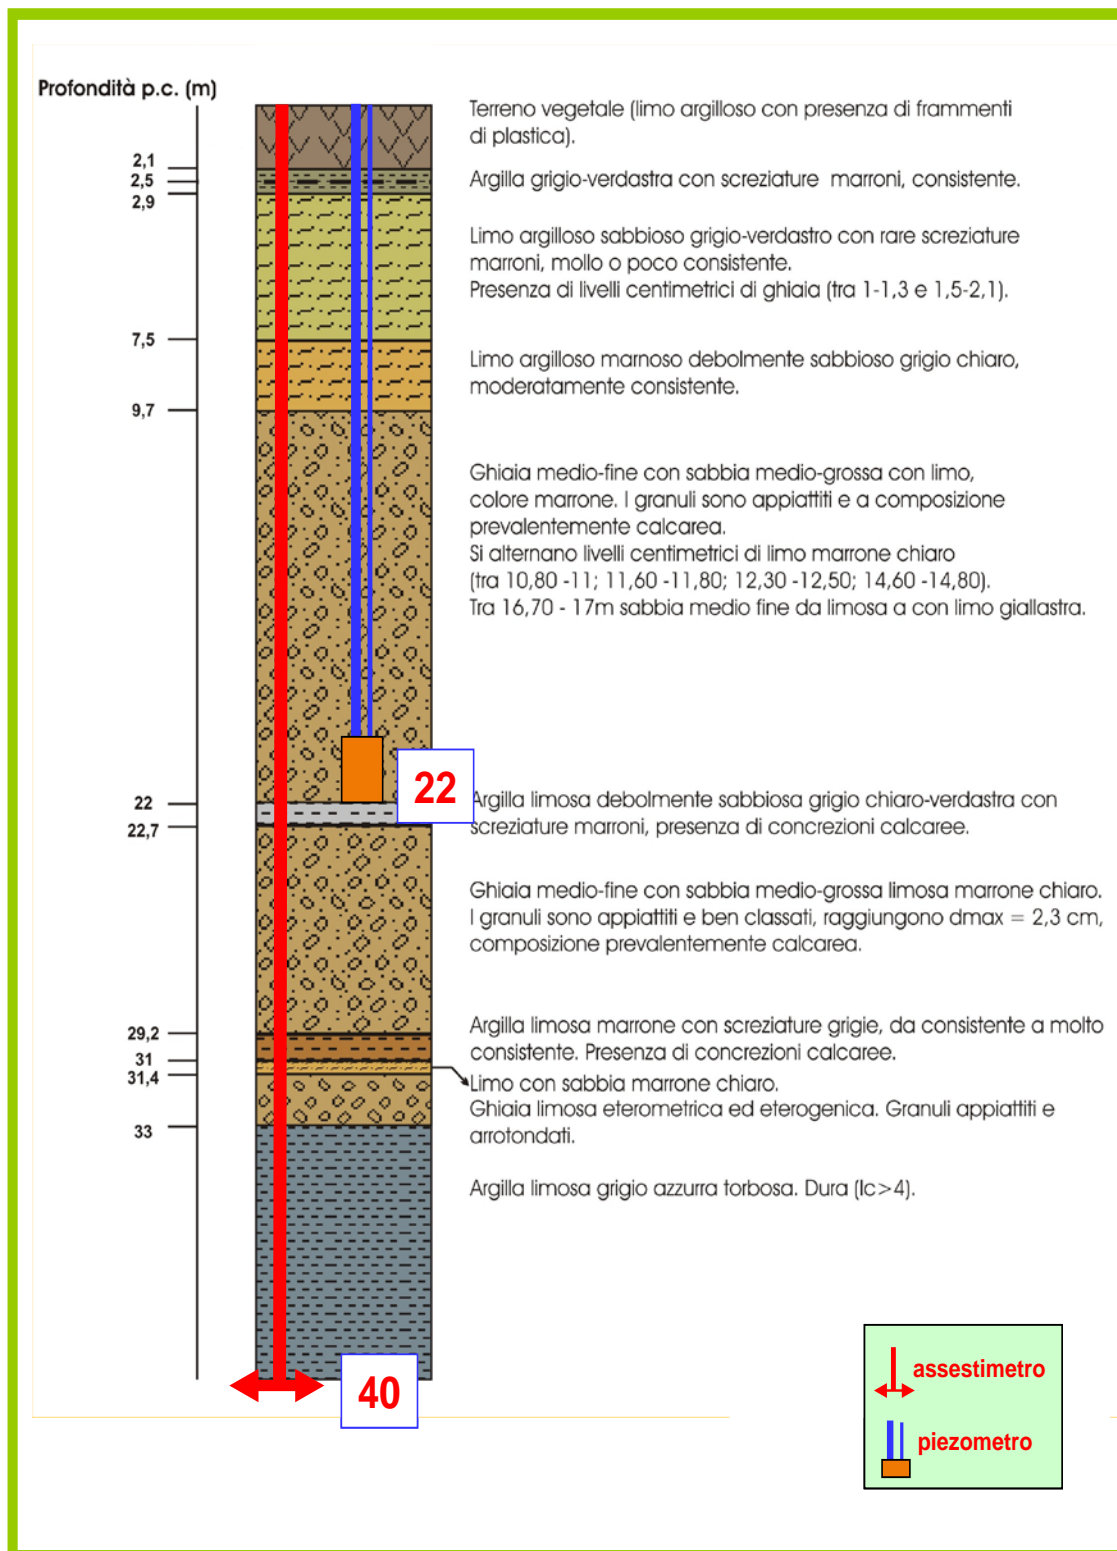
Profondità p.c. (m)

2,1
2,5
2,9
7,5
9,7
22
22,7
29,2
31
31,4
33

Terreno vegetale (limo argilloso con presenza di frammenti di plastica).

Argilla grigio-verdastra con screziature marroni, consistente.

Limo argilloso sabbioso grigio-verdastro con rare screziature marroni, mollo o poco consistente.
Presenza di livelli centimetrici di ghiaia (tra 1-1,3 e 1,5-2,1).

Limo argilloso marnoso debolmente sabbioso grigio chiaro, moderatamente consistente.

Ghiaia medio-fine con sabbia medio-grossa con limo, colore marrone. I granuli sono appiattiti e a composizione prevalentemente calcarea.
Si alternano livelli centimetrici di limo marrone chiaro (tra 10,80 -11; 11,60 -11,80; 12,30 -12,50; 14,60 -14,80).
Tra 16,70 - 17m sabbia medio fine da limosa a con limo giallastra.

22

Argilla limosa debolmente sabbiosa grigio chiaro-verdastra con screziature marroni, presenza di concrezioni calcaree.

Ghiaia medio-fine con sabbia medio-grossa limosa marrone chiaro. I granuli sono appiattiti e ben classati, raggiungono dmax = 2,3 cm, composizione prevalentemente calcarea.

Argilla limosa marrone con screziature grigie, da consistente a molto consistente. Presenza di concrezioni calcaree.
Limo con sabbia marrone chiaro.
Ghiaia limosa eterometrica ed eterogenica. Granuli appiattiti e arrotondati.

Argilla limosa grigio azzurra torbosa. Dura (Ic>4).

40

assestimetro
piezometro